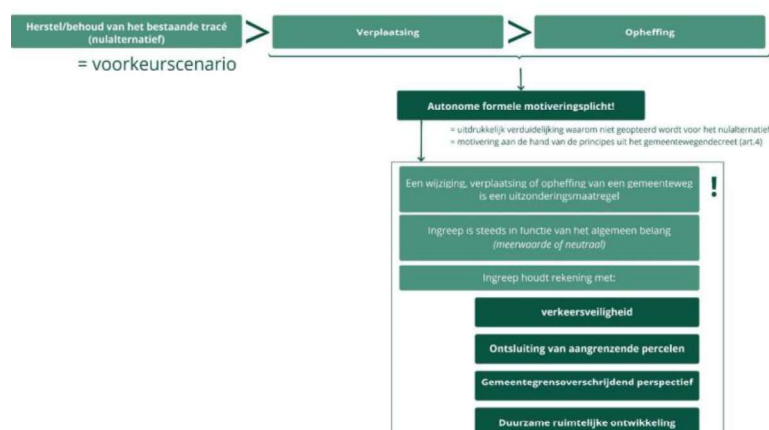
Herstel/behoud van het bestaande tracé (nulalternatief)

>

Verplaatsing

>

Opheffing

= voorkeurscenario

Autonome formele motiveringsplicht!

= uitdrukkelijk verduidelijking waarom niet geopteerd wordt voor het nulalternatief
= motivering aan de hand van de principes uit het gemeentewegendecreet (art.4)

Een wijziging, verplaatsing of opheffing van een gemeenteweg is een uitzonderingsmaatregel

!

Ingreep is steeds in functie van het algemeen belang
(meerwaarde of neutraal)

Ingreep houdt rekening met:

verkeersveiligheid

Ontsluiting van aangrenzende percelen

Gemeentegrensoverschrijdend perspectief

Duurzame ruimtelijke ontwikkeling